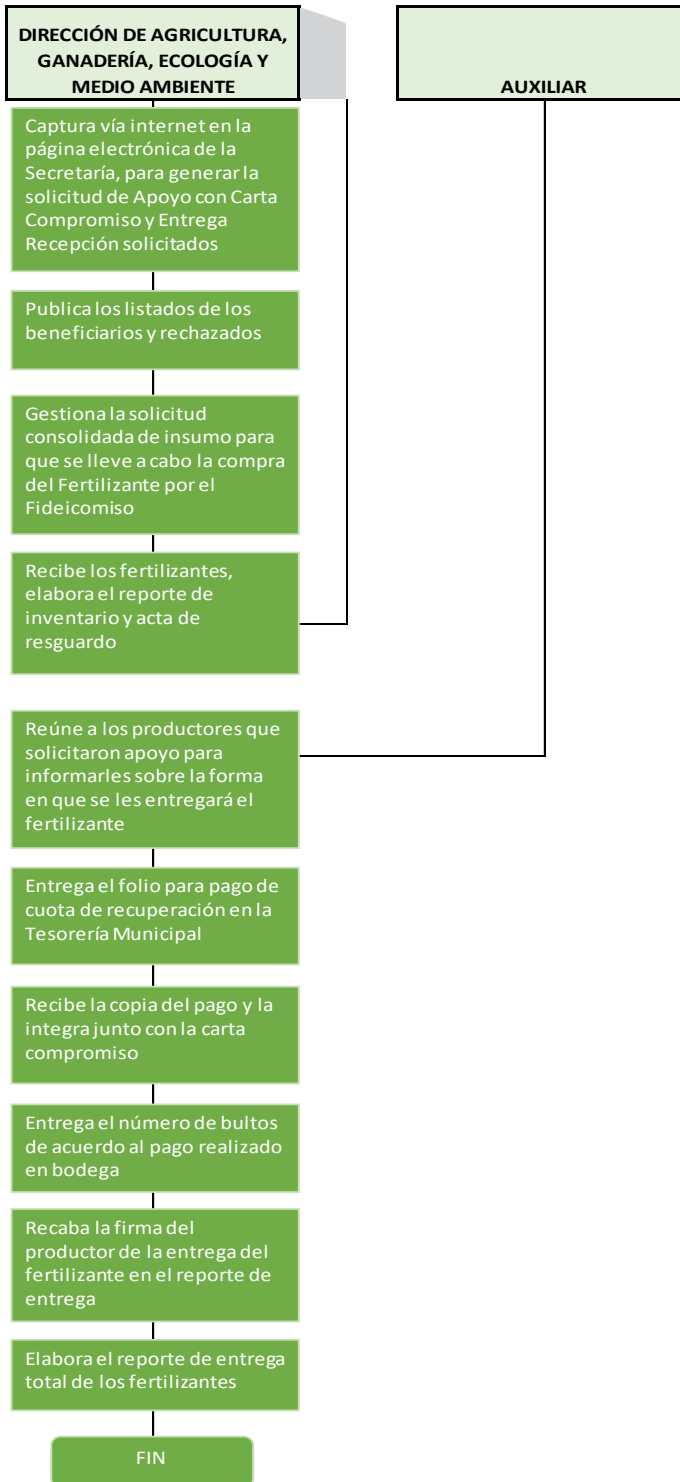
DIRECCIÓN DE AGRICULTURA, GANADERÍA, ECOLOGÍA Y MEDIO AMBIENTE

AUXILIAR

Captura vía internet en la página electrónica de la Secretaría, para generar la solicitud de Apoyo con Carta Compromiso y Entrega Recepción solicitados

Publica los listados de los beneficiarios y rechazados

Gestiona la solicitud consolidada de insumo para que se lleve a cabo la compra del Fertilizante por el Fideicomiso

Recibe los fertilizantes, elabora el reporte de inventario y acta de resguardo

Reúne a los productores que solicitaron apoyo para informarles sobre la forma en que se les entregará el fertilizante

Entrega el folio para pago de cuota de recuperación en la Tesorería Municipal

Recibe la copia del pago y la integra junto con la carta compromiso

Entrega el número de bultos de acuerdo al pago realizado en bodega

Recaba la firma del productor de la entrega del fertilizante en el reporte de entrega

Elabora el reporte de entrega total de los fertilizantes

FIN